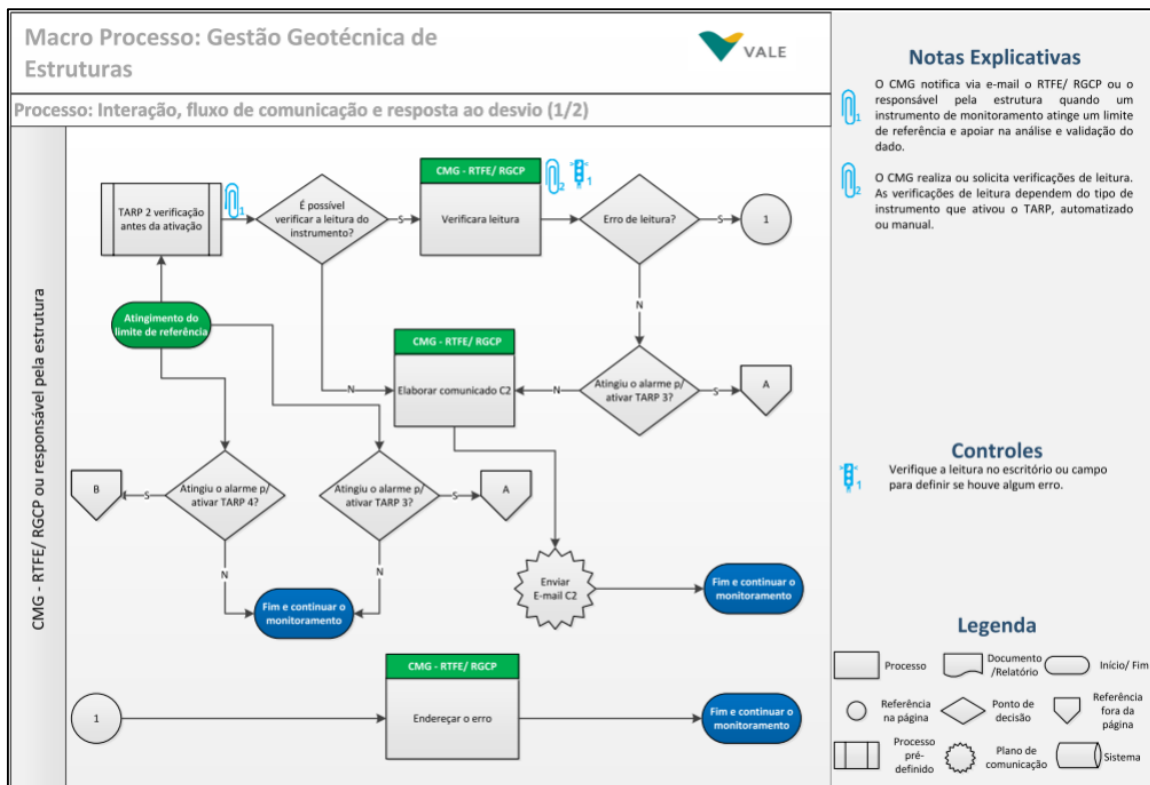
Macro Processo: Gestão Geotécnica de Estruturas

VALE

Processo: Interação, fluxo de comunicação e resposta ao desvio (1/2)

CMG - RTFE/ RGCP ou responsável pela estrutura

TARP 2 verificação antes da ativação

1

É possível verificar a leitura do instrumento?

S

CMG - RTFE/ RGCP

2

1

Verificara leitura

Erro de leitura?

S

1

N

Atingimento do limite de referência

CMG - RTFE/ RGCP

N

Elaborar comunicado C2

Atingiu o alarme p/ ativar TARP 3?

S

A

B

S

Atingiu o alarme p/ ativar TARP 4?

Atingiu o alarme p/ ativar TARP 3?

S

A

N

N

Enviar E-mail C2

Fim e continuar o monitoramento

Fim e continuar o monitoramento

CMG - RTFE/ RGCP

1

Endereçar o erro

Fim e continuar o monitoramento

Notas Explicativas

1 O CMG notifica via e-mail o RTFE/ RGCP ou o responsável pela estrutura quando um instrumento de monitoramento atinge um limite de referência e apoiar na análise e validação do dado.

2 O CMG realiza ou solicita verificações de leitura. As verificações de leitura dependem do tipo de instrumento que ativou o TARP, automatizado ou manual.

Controles

1 Verifique a leitura no escritório ou campo para definir se houve algum erro.

Legenda

Processo

Documento /Relatório

Início/ Fim

Referência na página

Ponto de decisão

Referência fora da página

Processo pré-definido

Plano de comunicação

Sistema